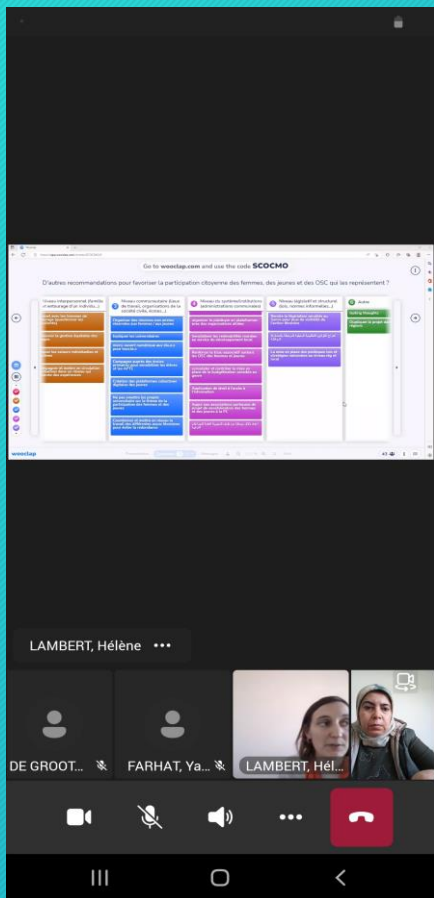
Go to wooclap.com and use the code SCOCMO

D'autres recommandations pour favoriser la participation citoyenne des femmes, des jeunes et des OSC qui les représentent ?

wooclap

LAMBERT, Hélène •••

DE GROOT...

FARHAT, Ya...

LAMBERT, Hél...